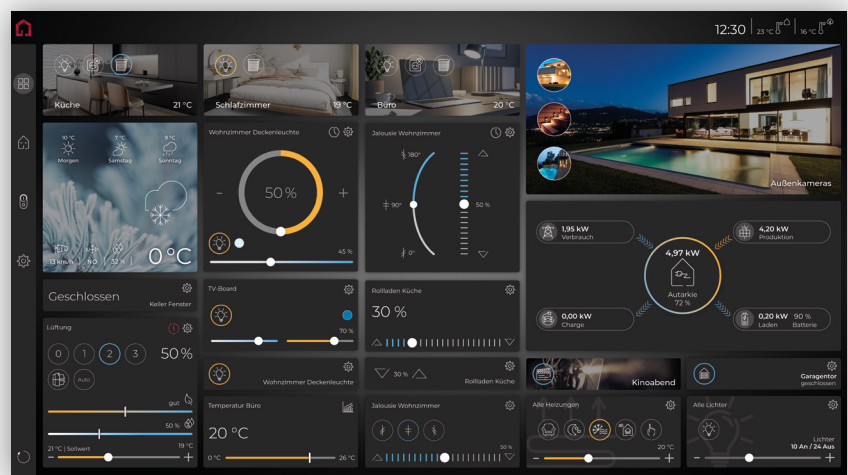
12:30 | 23 °C | 16 °C

Küche 21 °C

Schlafzimmer 19 °C

Büro 20 °C

Außenkameras

10 °C Morgen
7 °C Samstag
9 °C Sonntag

13 km/h | N 0 | 32 %
0 °C

Wohnzimmer Deckenleuchte
50 %
-
+
45 %

Jalousie Wohnzimmer
180°
90°
0°
50 %

1,95 kW Verbrauch
4,20 kW Produktion
4,97 kW
Autarkie 72 %
0,00 kW Charge
0,20 kW Laden
90 % Batterie

Geschlossen
Keller Fenster

TV-Board
70 %

Rollladen Küche
30 %

Lüftung
0 1 2 3
50 %
Auto
gut
50 %
21 °C | Sollwert
19 °C

Wohnzimmer Deckenleuchte

30 %
Rollladen Küche

Kinoabend

Garagentor geschlossen

Temperatur Büro
20 °C
0 °C
26 °C

Jalousie Wohnzimmer
50 %

Alle Heizungen
20 °C

Alle Lichter
Lichter
10 An / 24 Aus